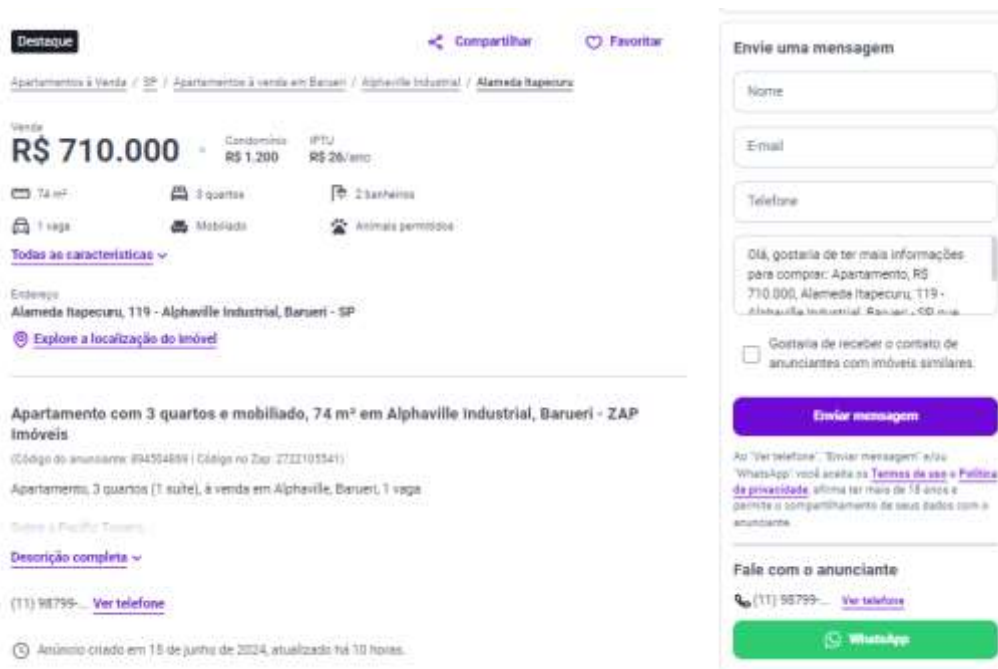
Destaque

Compartilhar

Favoritar

Apartamentos à Venda / SP / Apartamentos à venda em Barueri / Alphaville Industrial / Alameda Itapecuru

Venda
R$ 710.000

Condomínio
R$ 1.200

IPTU
R$ 26/ano

74 m²

3 quartos

2 banheiros

1 vaga

Mobiliado

Animais permitidos

Todas as características

Endereço
Alameda Itapecuru, 119 - Alphaville Industrial, Barueri - SP

Explore a localização do imóvel

Apartamento com 3 quartos e mobiliado, 74 m² em Alphaville Industrial, Barueri - ZAP Imóveis

(Código do anunciante: 894504889 | Código no Zap: 2722105541)

Apartamento, 3 quartos (1 suíte), à venda em Alphaville, Barueri, 1 vaga

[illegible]

Descrição completa

(11) 98799-... Ver telefone

Anúncio criado em 15 de junho de 2024, atualizado há 10 horas.

Envie uma mensagem

Nome

E-mail

Telefone

Olá, gostaria de ter mais informações para comprar: Apartamento, R$ 710.000, Alameda Itapecuru, 119 - Alphaville Industrial, Barueri - SP que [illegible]

Gostaria de receber o contato de anunciantes com imóveis similares.

Enviar mensagem

Ao "Ver telefone", "Enviar mensagem" e/ou "WhatsApp" você aceita os Termos de uso e Política de privacidade, afirma ter mais de 18 anos e permite o compartilhamento de seus dados com o anunciante.

Fale com o anunciante

(11) 98799-... Ver telefone

WhatsApp